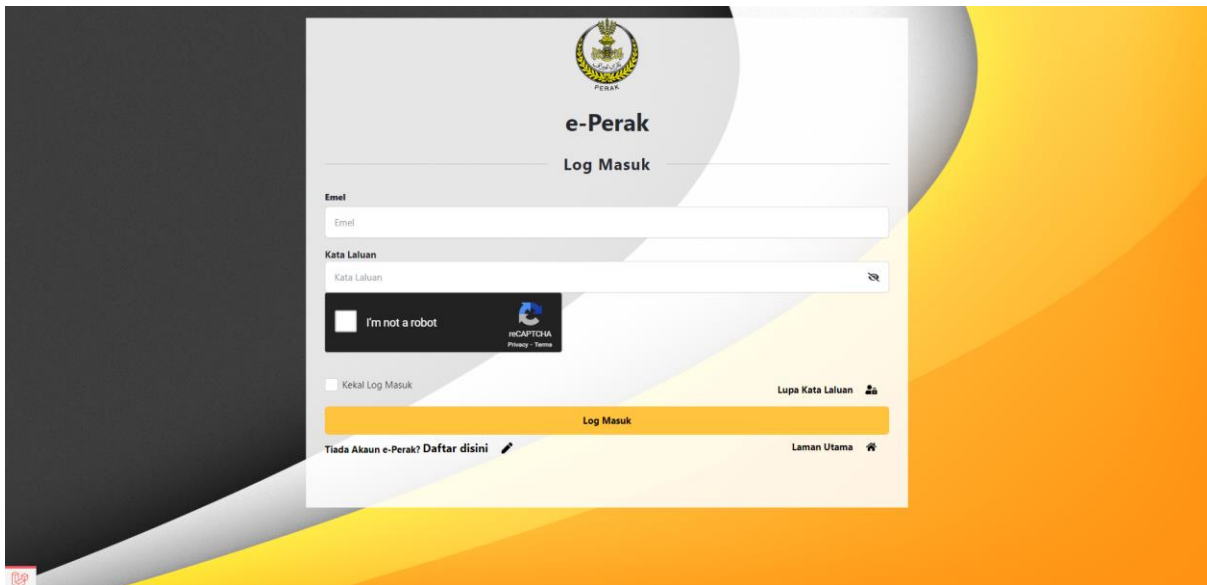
PERAK

e-Perak

Log Masuk

Emel

Emel

Kata Laluan

Kata Laluan

I'm not a robot

reCAPTCHA
Privacy - Terms

Kekal Log Masuk

Lupa Kata Laluan

Log Masuk

Tiada Akaun e-Perak? Daftar disini

Laman Utama